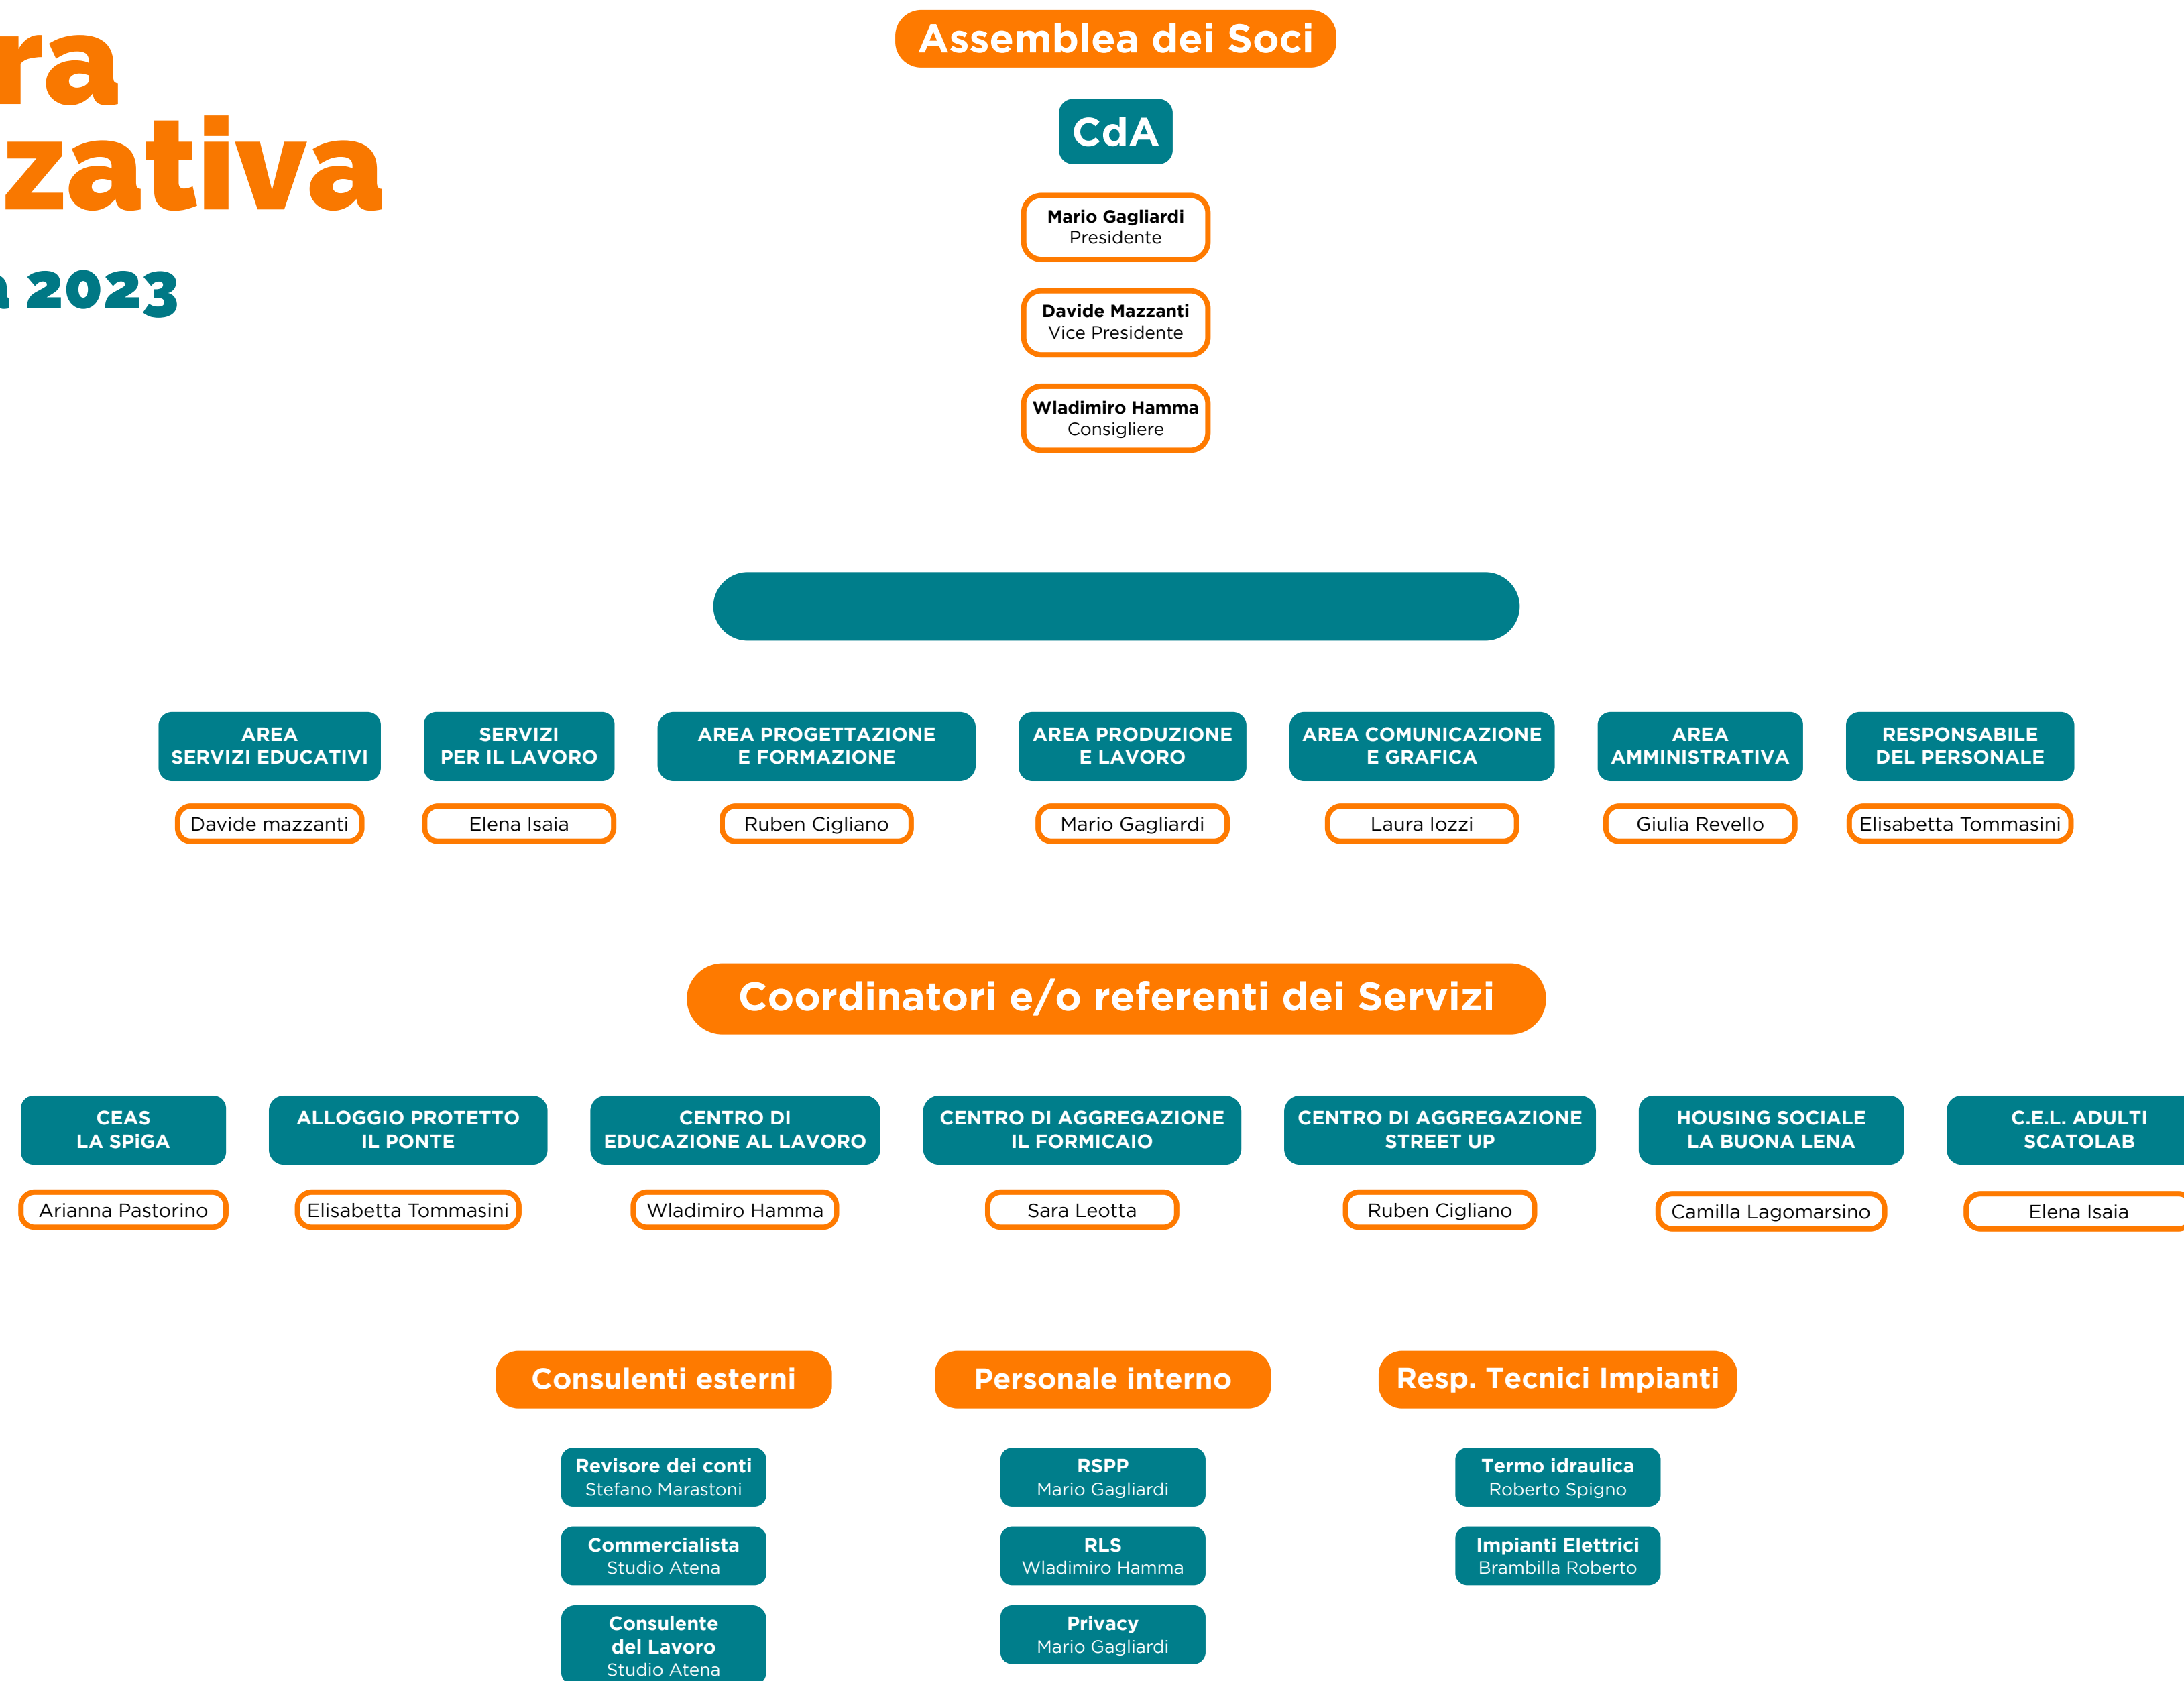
ra
zativa
a 2023

Assemblea dei Soci

CdA

Mario Gagliardi
Presidente

Davide Mazzanti
Vice Presidente

Wladimiro Hamma
Consigliere

AREA SERVIZI EDUCATIVI
Davide mazzanti

SERVIZI PER IL LAVORO
Elena Isaia

AREA PROGETTAZIONE E FORMAZIONE
Ruben Cigliano

AREA PRODUZIONE E LAVORO
Mario Gagliardi

AREA COMUNICAZIONE E GRAFICA
Laura Iozzi

AREA AMMINISTRATIVA
Giulia Revello

RESPONSABILE DEL PERSONALE
Elisabetta Tommasini

Coordinatori e/o referenti dei Servizi

CEAS LA SPiGA
Arianna Pastorino

ALLOGGIO PROTETTO IL PONTE
Elisabetta Tommasini

CENTRO DI EDUCAZIONE AL LAVORO
Wladimiro Hamma

CENTRO DI AGGREGAZIONE IL FORMICAIO
Sara Leotta

CENTRO DI AGGREGAZIONE STREET UP
Ruben Cigliano

HOUSING SOCIALE LA BUONA LENA
Camilla Lagomarsino

C.E.L. ADULTI SCATOLAB
Elena Isaia

Consulenti esterni

Revisore dei conti
Stefano Marastoni

Commercialista
Studio Atena

Consulente del Lavoro
Studio Atena

Personale interno

RSPP
Mario Gagliardi

RLS
Wladimiro Hamma

Privacy
Mario Gagliardi

Resp. Tecnici Impianti

Termo idraulica
Roberto Spigno

Impianti Elettrici
Brambilla Roberto